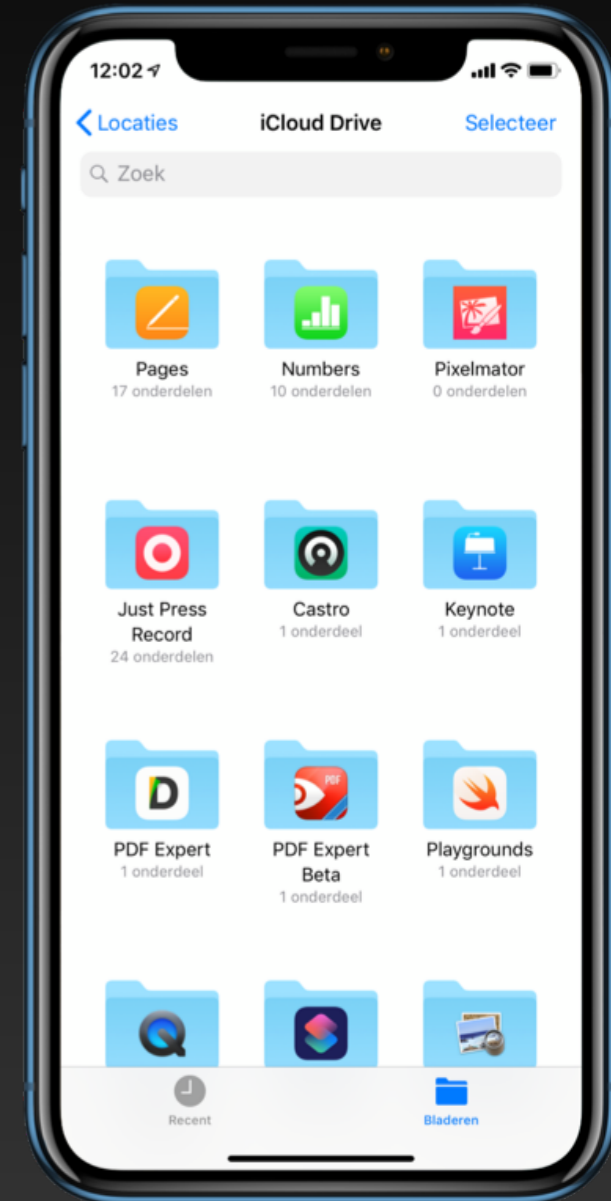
12:02

Locaties
iCloud Drive
Selecteer

Zoek

Pages
17 onderdelen

Numbers
10 onderdelen

Pixelmator
0 onderdelen

Just Press Record
24 onderdelen

Castro
1 onderdeel

Keynote
1 onderdeel

D
PDF Expert
1 onderdeel

PDF
PDF Expert Beta
1 onderdeel

Playgrounds
1 onderdeel

Recent
Bladeren